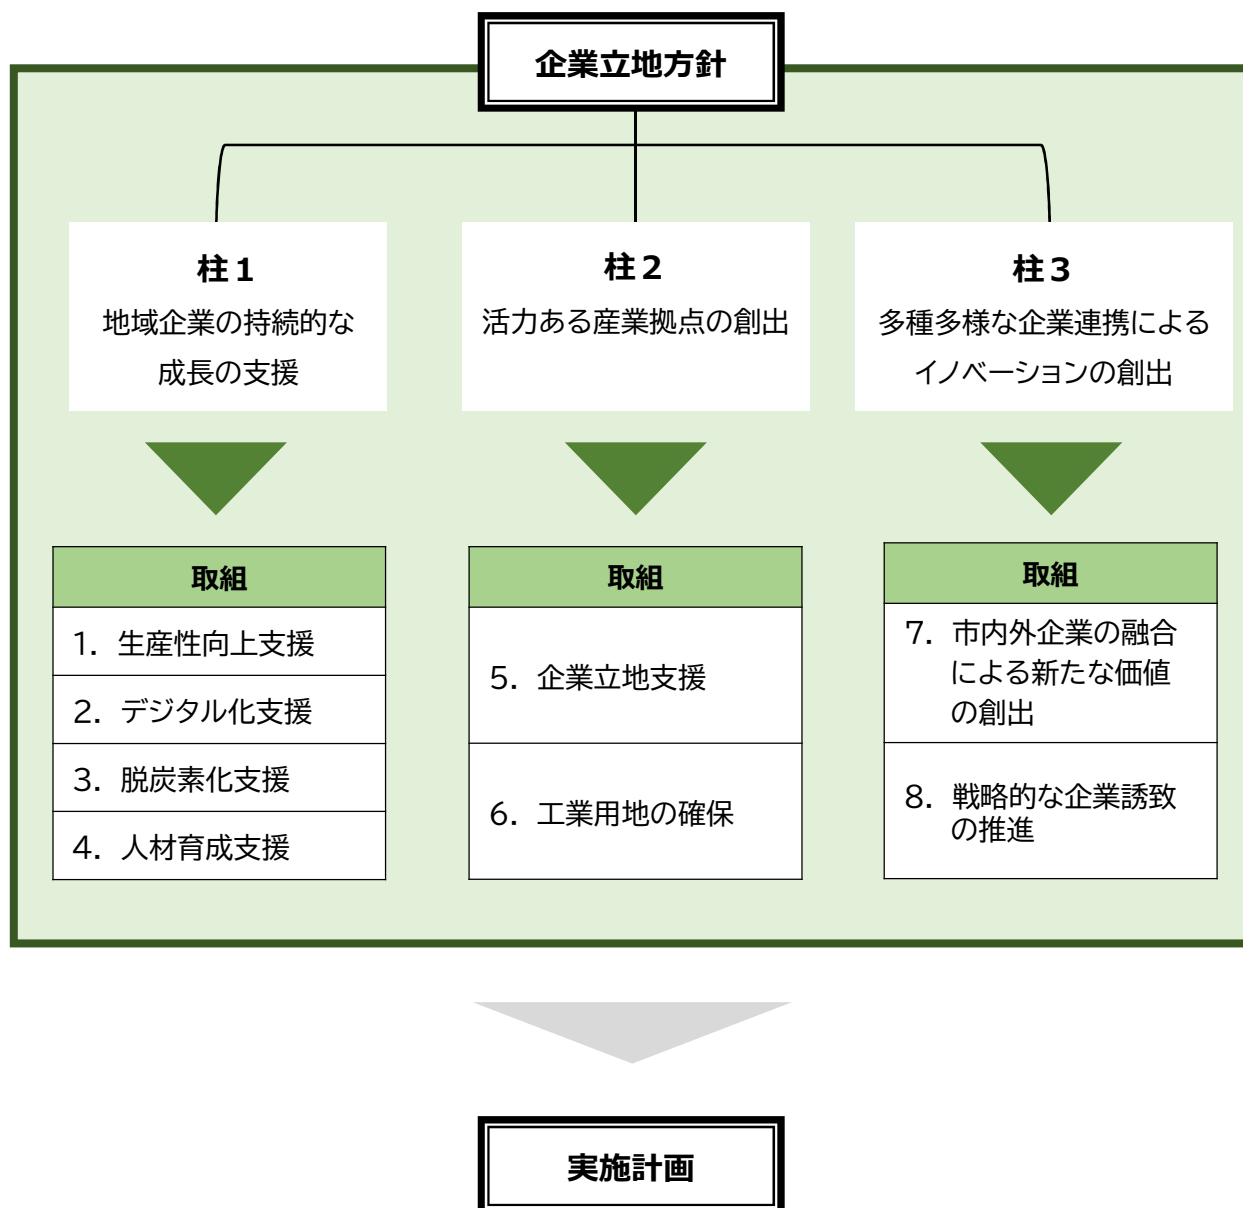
企業立地方針

柱１
地域企業の持続的な成長の支援

柱２
活力ある産業拠点の創出

柱３
多種多様な企業連携によるイノベーションの創出

取組
1. 生産性向上支援
2. デジタル化支援
3. 脱炭素化支援
4. 人材育成支援

取組
5. 企業立地支援
6. 工業用地の確保

取組
7. 市内外企業の融合による新たな価値の創出
8. 戦略的な企業誘致の推進

実施計画